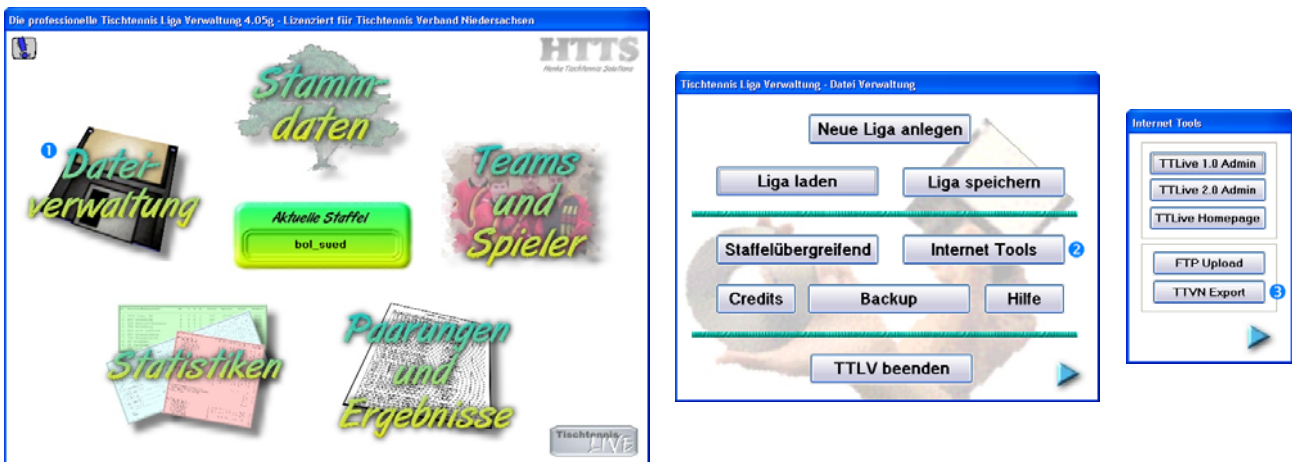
Die professionelle Tischtennis Liga Verwaltung 4.05g - Lizenziert für Tischtennis Verband Niedersachsen

HTTS
Henke Tischtennis Solutions

Stamm-daten

1 Datei-verwaltung

Teams und Spieler

Aktuelle Staffel
bol_sued

Statistiken

Paarungen und Ergebnisse

Tischtennis LIVE

Tischtennis Liga Verwaltung - Datei Verwaltung

Neue Liga anlegen

Liga laden

Liga speichern

Staffelübergreifend

Internet Tools 2

Credits

Backup

Hilfe

TTLV beenden

Internet Tools

TTLive 1.0 Admin

TTLive 2.0 Admin

TTLive Homepage

FTP Upload

TTVN Export 3